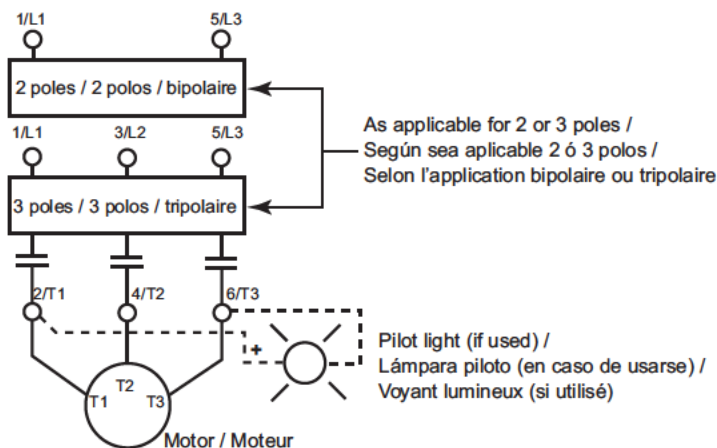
1/L1
5/L3
2 poles / 2 polos / bipolaire
1/L1
3/L2
5/L3
3 poles / 3 polos / tripolaire

As applicable for 2 or 3 poles /
Según sea aplicable 2 ó 3 polos /
Selon l'application bipolaire ou tripolaire

2/T1
4/T2
6/T3
+

Pilot light (if used) /
Lámpara piloto (en caso de usarse) /
Voyant lumineux (si utilisé)

T2
T1
T3
Motor / Moteur